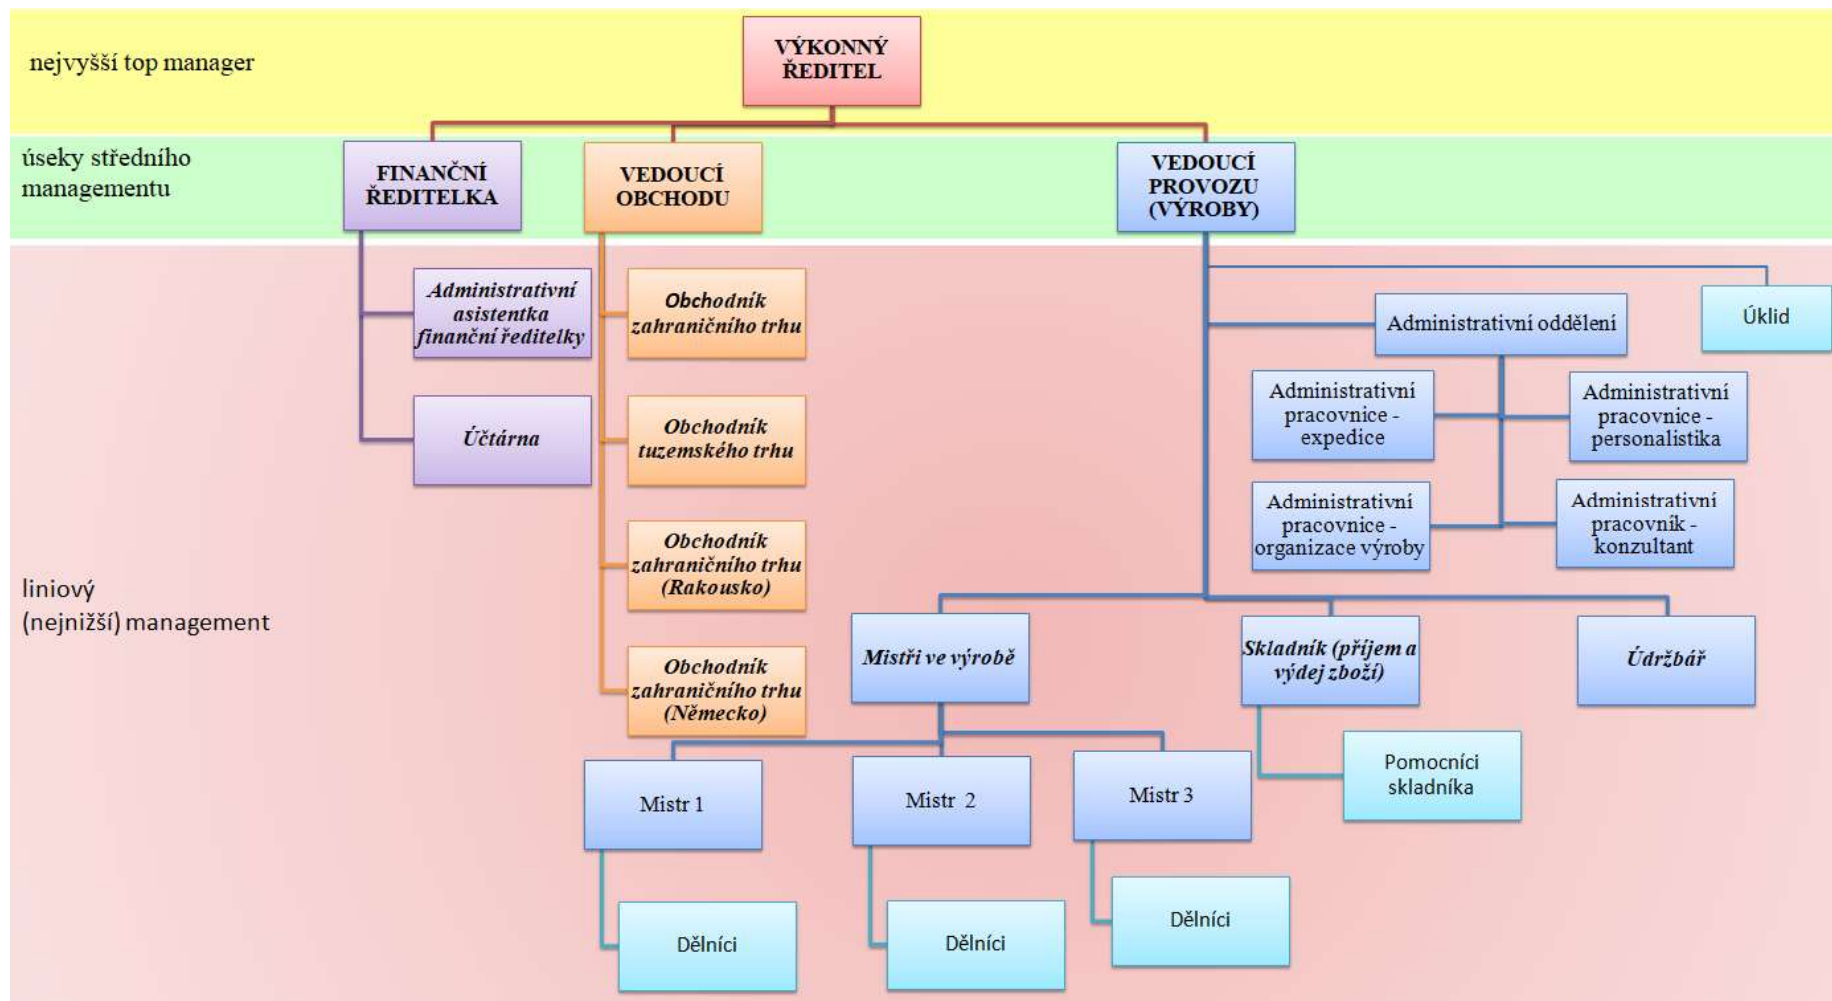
nejvyšší top manager

VÝKONNÝ ŘEDITEL

úseky středního managementu

FINANČNÍ ŘEDITELKA

VEDOUCÍ OBCHODU

VEDOUCÍ PROVOZU (VÝROBY)

Administrativní asistentka finanční ředitelky

Účtárna

Obchodník zahraničního trhu

Obchodník tuzemského trhu

Obchodník zahraničního trhu (Rakousko)

Obchodník zahraničního trhu (Německo)

Administrativní oddělení

Úklid

Administrativní pracovnice - expedice

Administrativní pracovnice - personalistika

Administrativní pracovnice - organizace výroby

Administrativní pracovník - konzultant

liniový (nejnižší) management

Mistři ve výrobě

Skladník (příjem a výdej zboží)

Údržbář

Pomocníci skladníka

Mistr 1

Mistr 2

Mistr 3

Dělníci

Dělníci

Dělníci